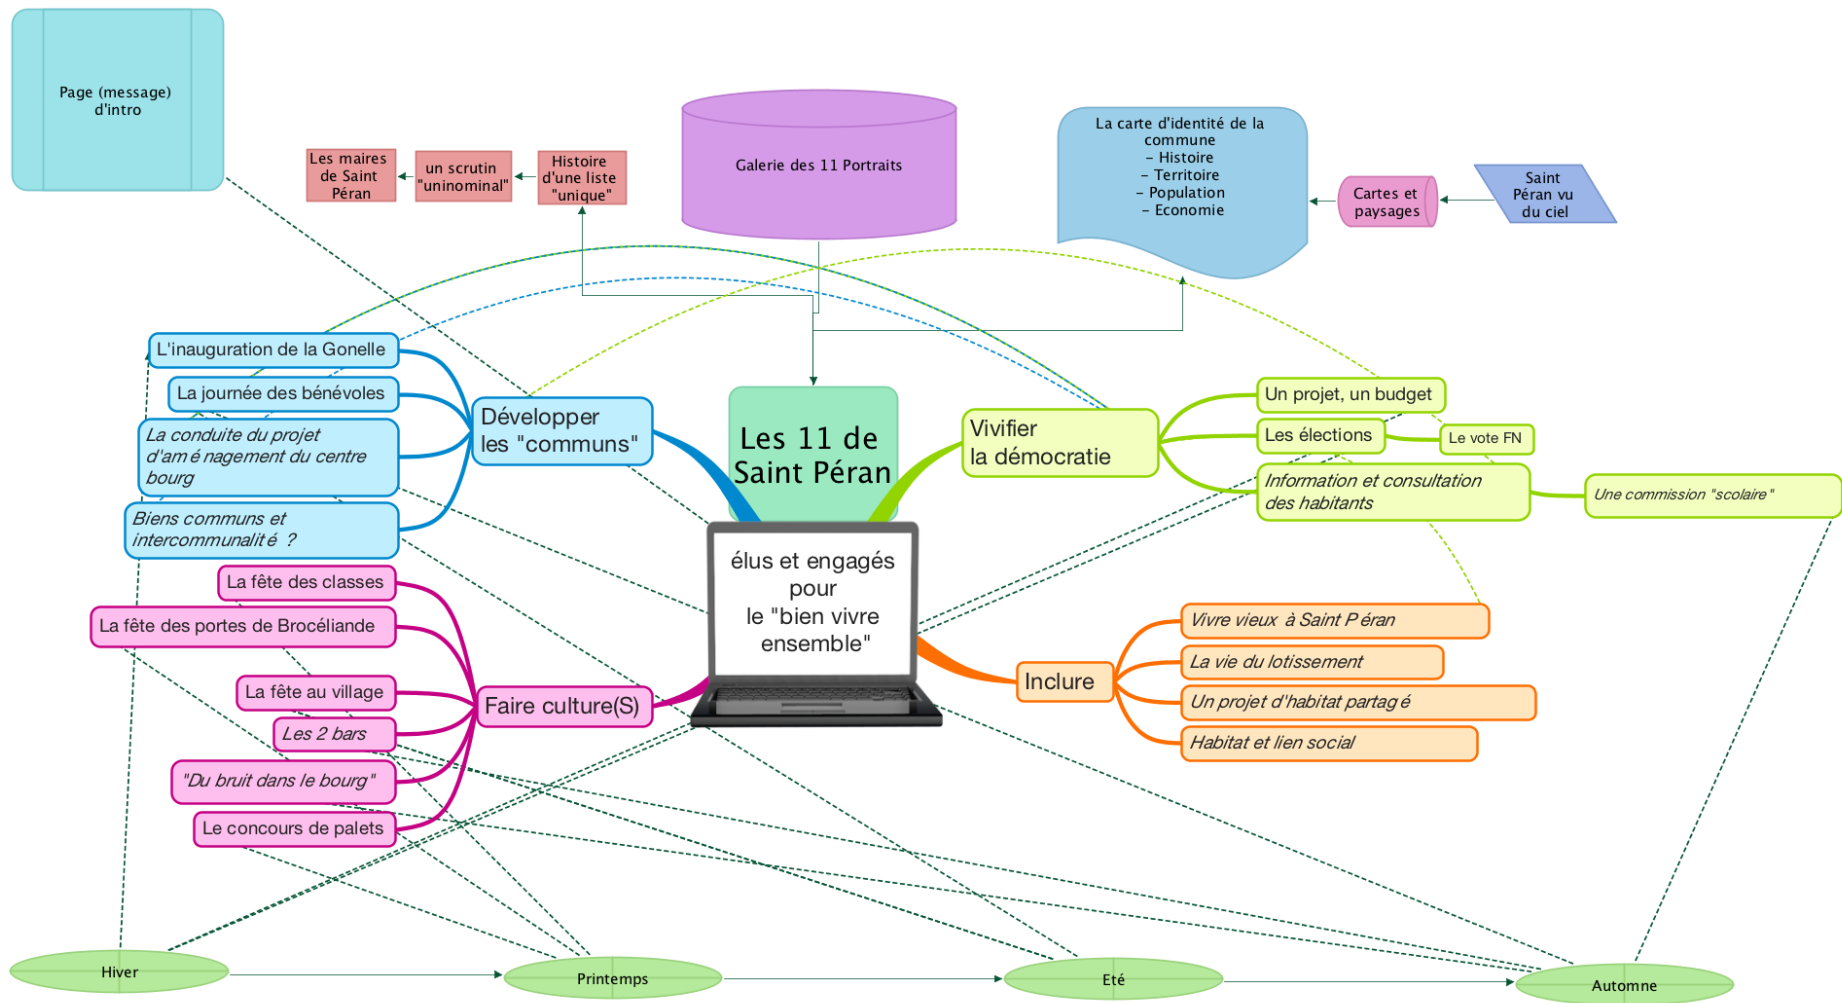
Page (message) d'intro

Les maires de Saint Péran

un scrutin "uninominal"

Histoire d'une liste "unique"

Galerie des 11 Portraits

La carte d'identité de la commune
- Histoire
- Territoire
- Population
- Economie

Cartes et paysages

Saint Péran vu du ciel

L'inauguration de la Gonelle

La journée des bénévoles

La conduite du projet d'amé nagement du centre bourg

Biens communs et intercommunalité ?

Développer les "communs"

Les 11 de Saint Péran

élus et engagés pour le "bien vivre ensemble"

Vivifier la démocratie

Un projet, un budget

Les élections

Le vote FN

Information et consultation des habitants

Une commission "scolaire"

La fête des classes

La fête des portes de Brocéliande

La fête au village

Les 2 bars

"Du bruit dans le bourg"

Le concours de palets

Faire culture(S)

Inclure

Vivre vieux à Saint Péran

La vie du lotissement

Un projet d'habitat partagé

Habitat et lien social

Hiver

Printemps

Eté

Automne